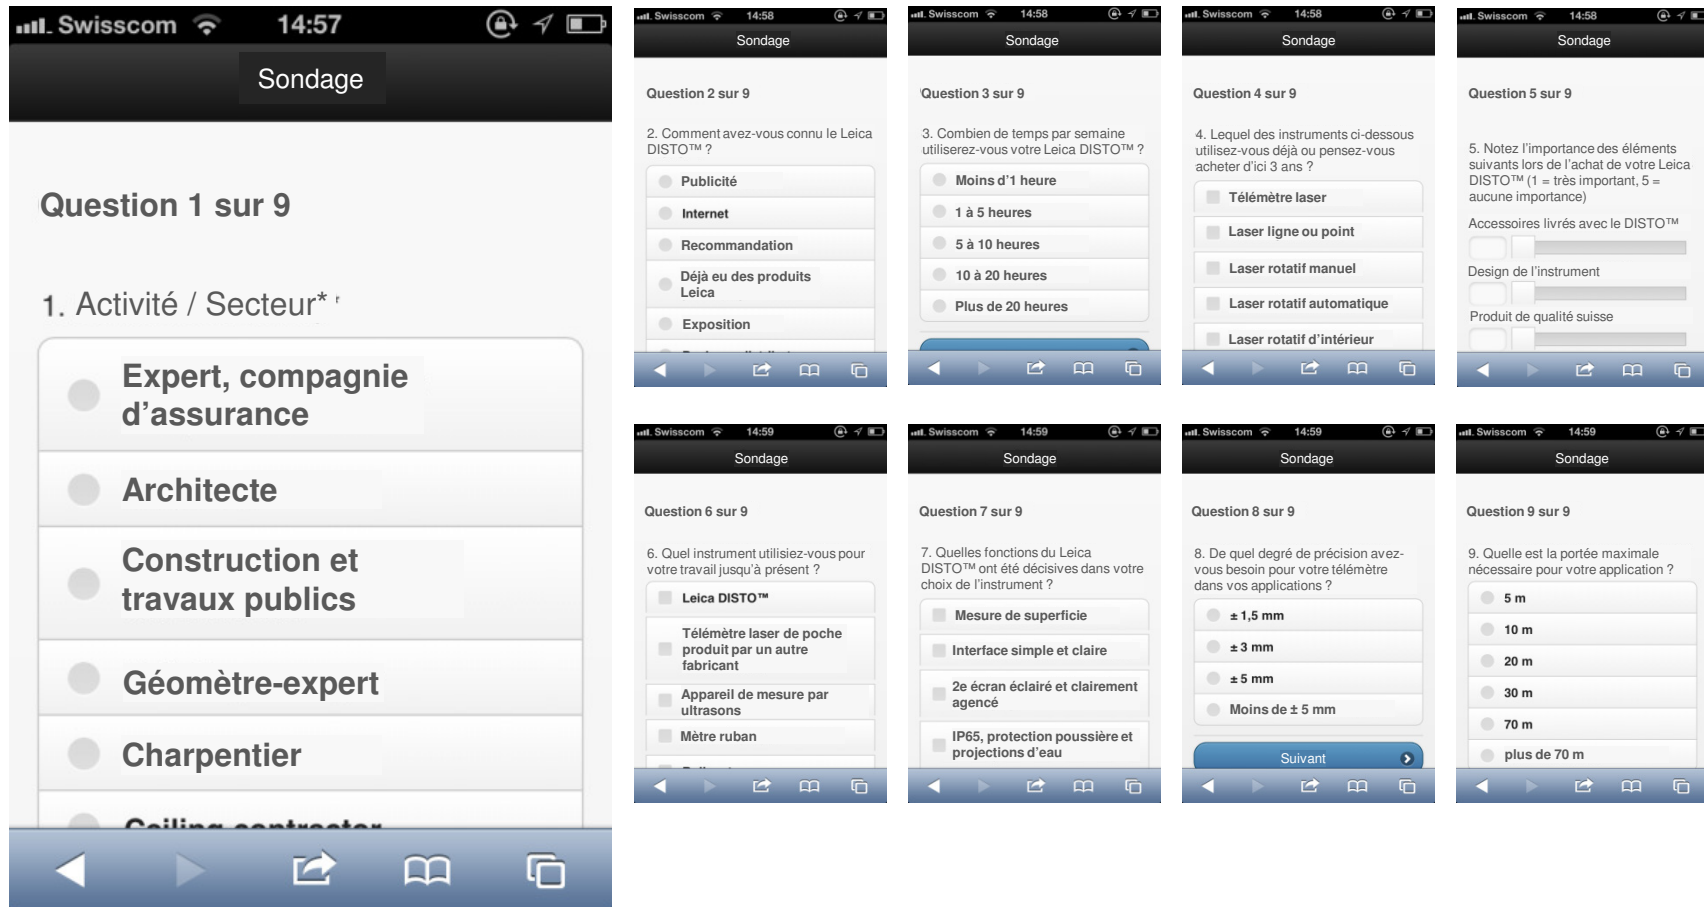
Swisscom 14:57

Sondage

Question 1 sur 9

1. Activité / Secteur*

Expert, compagnie d'assurance

Architecte

Construction et travaux publics

Géomètre-expert

Charpentier

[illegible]

Swisscom 14:58

Sondage

Question 2 sur 9

2. Comment avez-vous connu le Leica DISTO™ ?

Publicité

Internet

Recommandation

Déjà eu des produits Leica

Exposition

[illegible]

Swisscom 14:58

Sondage

Question 3 sur 9

3. Combien de temps par semaine utiliserez-vous votre Leica DISTO™ ?

Moins d'1 heure

1 à 5 heures

5 à 10 heures

10 à 20 heures

Plus de 20 heures

Swisscom 14:58

Sondage

Question 4 sur 9

4. Lequel des instruments ci-dessous utilisez-vous déjà ou pensez-vous acheter d'ici 3 ans ?

Télémètre laser

Laser ligne ou point

Laser rotatif manuel

Laser rotatif automatique

Laser rotatif d'intérieur

Swisscom 14:58

Sondage

Question 5 sur 9

5. Notez l'importance des éléments suivants lors de l'achat de votre Leica DISTO™ (1 = très important, 5 = aucune importance)

Accessoires livrés avec le DISTO™

Design de l'instrument

Produit de qualité suisse

Swisscom 14:59

Sondage

Question 6 sur 9

6. Quel instrument utilisiez-vous pour votre travail jusqu'à présent ?

Leica DISTO™

Télémètre laser de poche produit par un autre fabricant

Appareil de mesure par ultrasons

Mètre ruban

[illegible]

Swisscom 14:59

Sondage

Question 7 sur 9

7. Quelles fonctions du Leica DISTO™ ont été décisives dans votre choix de l'instrument ?

Mesure de superficie

Interface simple et claire

2e écran éclairé et clairement agencé

IP65, protection poussière et projections d'eau

Swisscom 14:59

Sondage

Question 8 sur 9

8. De quel degré de précision avez-vous besoin pour votre télémètre dans vos applications ?

± 1,5 mm

± 3 mm

± 5 mm

Moins de ± 5 mm

Suivant

Swisscom 14:59

Sondage

Question 9 sur 9

9. Quelle est la portée maximale nécessaire pour votre application ?

5 m

10 m

20 m

30 m

70 m

plus de 70 m